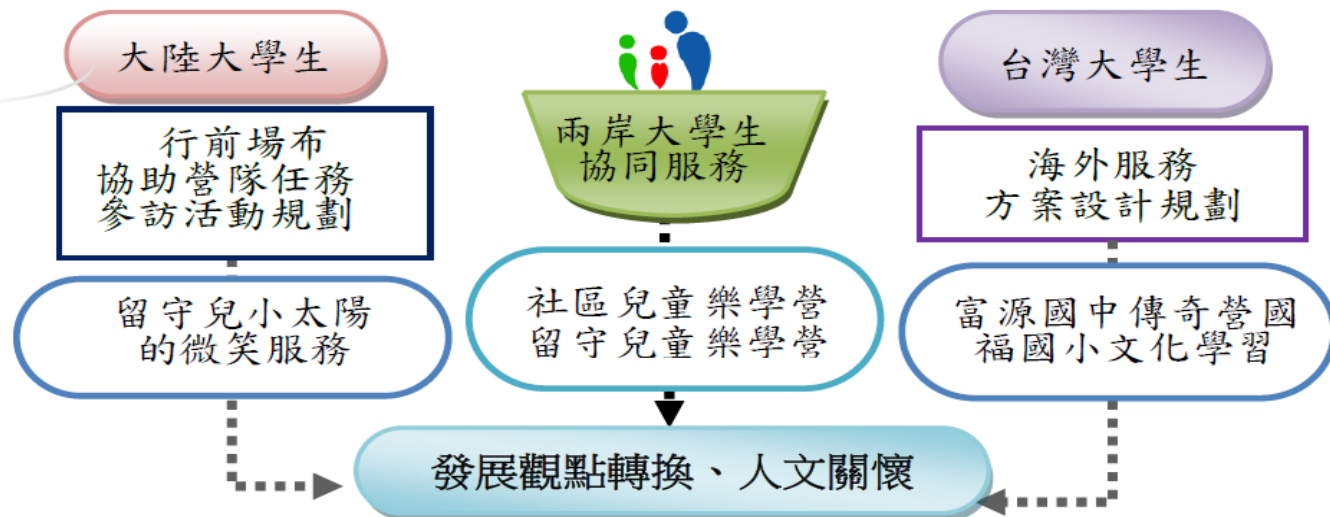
大陸大學生

行前場布
協助營隊任務
參訪活動規劃

留守兒小太陽
的微笑服務

兩岸大學生
協同服務

社區兒童樂學營
留守兒童樂學營

台灣大學生

海外服務
方案設計規劃

富源國中傳奇營國
福國小文化學習

發展觀點轉換、人文關懷